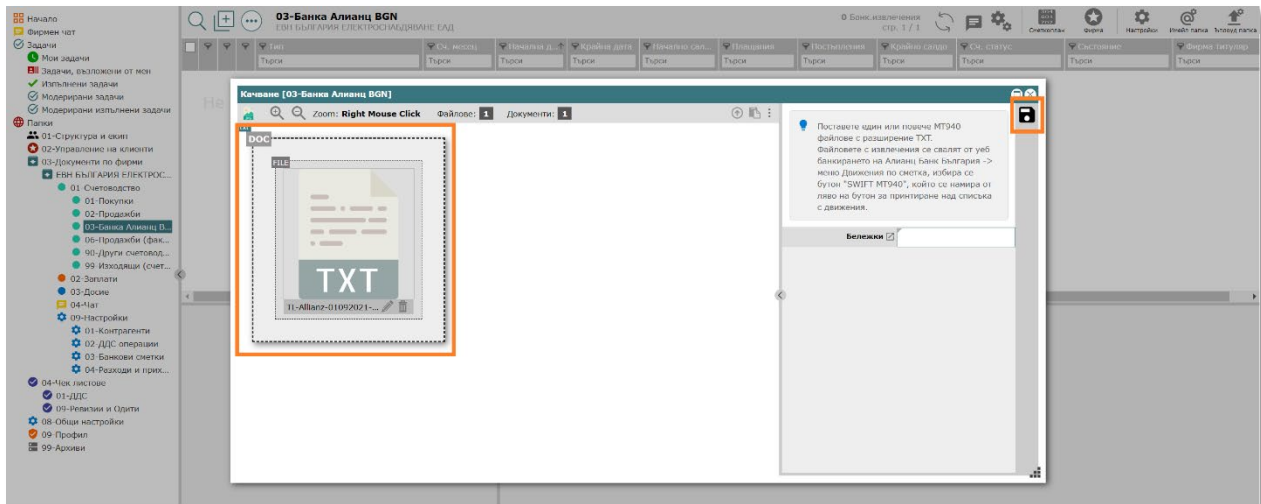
Начало
Фирмен чат
Задачи
Мои задачи
Задачи, възложени от мен
Изпълнени задачи
Модерирани задачи
Модерирани изпълнени задачи
Папки
01-Структура и екип
02-Управление на клиенти
03-Документи по фирми
ЕВН БЪЛГАРИЯ ЕЛЕКТРОС...
01 Счетоводство
01-Покупки
02-Продажби
03-Банка Алианц B...
06-Продажби (фак...
90-Други счетовод...
99 Изходящи (счет...
02 Заплати
03-Досие
04-Чат
09-Настройки
01-Контрагенти
02-ДДС операции
03-Банкови сметки
04-Разходи и прих...
04-Чек листове
01-ДДС
09-Ревизии и Одити
08-Общи настройки
09-Профил
99-Архиви

03-Банка Алианц BGN
ЕВН БЪЛГАРИЯ ЕЛЕКТРОСНАБДЯВАНЕ ЕАД

0 Банк.извлечения
стр. 1 / 1

Счетоводен Фирма Настройки Имейл папка Зареди папка

| Тип | Сч. месец | Начална д... | Крайна дата | Начално сал... | Плащания | Постъпления | Крайно салдо | Сч. статус | Състояние | Фирма титуляр |
|---|---|---|---|---|---|---|---|---|---|---|
| Търси | Търси | Търси | Търси | Търси | Търси | Търси | Търси | Търси | Търси | Търси |

Не

Качване [03-Банка Алианц BGN]
Zoom: Right Mouse Click Файлове: 1 Документи: 1
DOC
FILE
TXT
11-Allianz-01092021-...

Поставете един или повече MT940 файлове с разширение TXT. Файловете с извлечения се свалят от уеб банкирането на Алианц Банк България -> меню Движения по сметка, избира се бутон "SWIFT MT940", който се намира от ляво на бутон за принтиране над списъка с движения.

Бележки